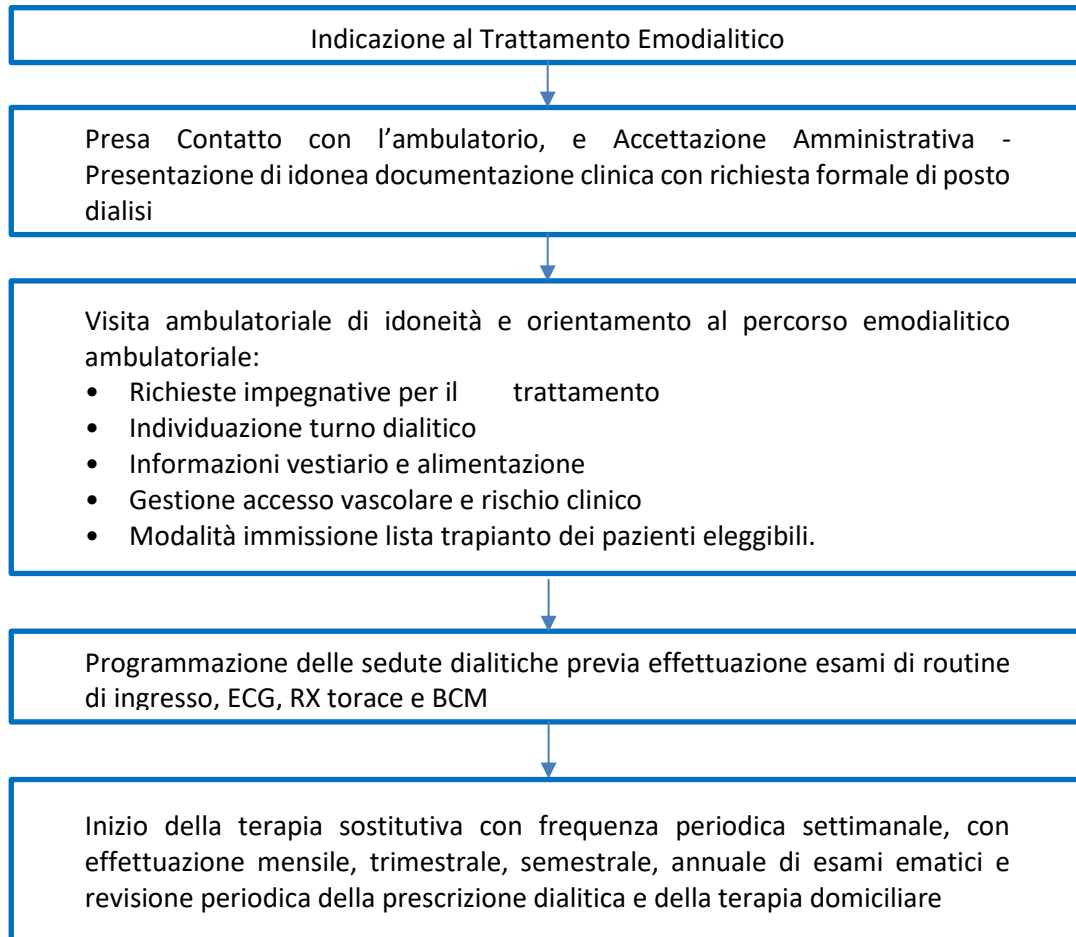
Indicazione al Trattamento Emodialitico

Presa Contatto con l’ambulatorio, e Accettazione Amministrativa - Presentazione di idonea documentazione clinica con richiesta formale di posto dialisi

Visita ambulatoriale di idoneità e orientamento al percorso emodialitico ambulatoriale:
• Richieste impegnative per il trattamento
• Individuazione turno dialitico
• Informazioni vestiario e alimentazione
• Gestione accesso vascolare e rischio clinico
• Modalità immissione lista trapianto dei pazienti eleggibili.

Programmazione delle sedute dialitiche previa effettuazione esami di routine di ingresso, ECG, RX torace e BCM

Inizio della terapia sostitutiva con frequenza periodica settimanale, con effettuazione mensile, trimestrale, semestrale, annuale di esami ematici e revisione periodica della prescrizione dialitica e della terapia domiciliare